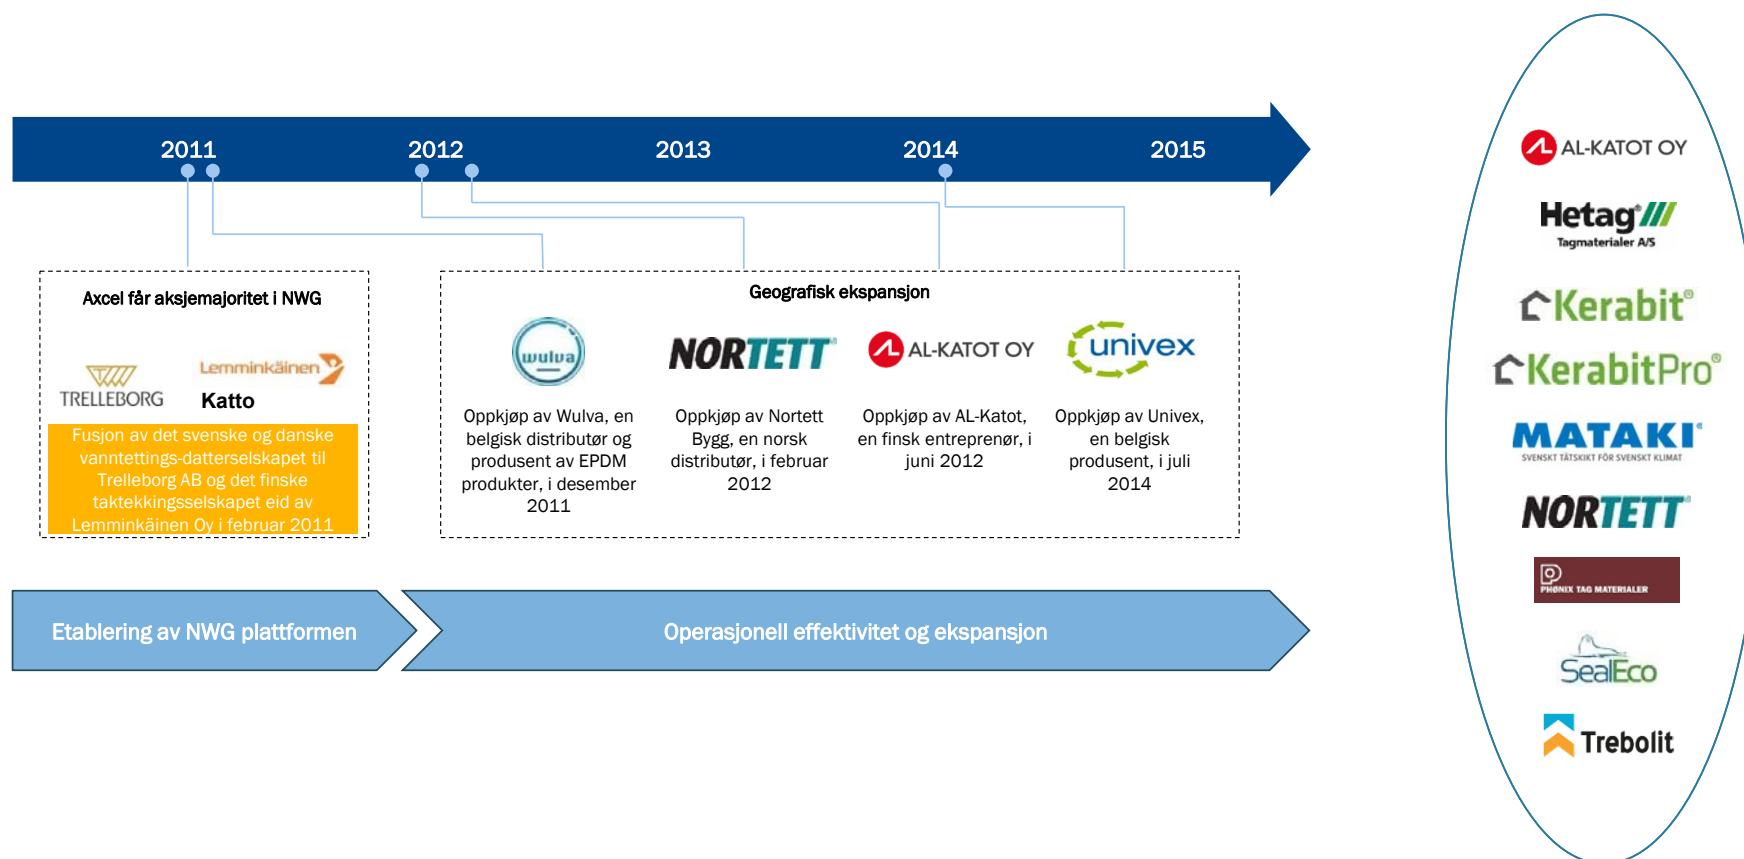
2011 2012 2013 2014 2015

Axcel får aksjemajoritet i NWG

TRELLEBORG Lemminkäinen Katto

Fusjon av det svenske og danske vanntettings-datterselskapet til Trelleborg AB og det finske taktekkingsselskapet eid av Lemminkäinen Oy i februar 2011

Geografisk ekspansjon

wulva NORTETT AL-KATOT OY univex

Oppkjøp av Wulva, en belgisk distributør og produsent av EPDM produkter, i desember 2011

Oppkjøp av Nortett Bygg, en norsk distributør, i februar 2012

Oppkjøp av AL-Katot, en finsk entreprenør, i juni 2012

Oppkjøp av Univex, en belgisk produsent, i juli 2014

Etablering av NWG plattformen

Operasjonell effektivitet og ekspansjon

AL-KATOT OY
Hetag Tagmaterialer A/S
Kerabit
KerabitPro
MATAKI SVENSKT TÄTSKIKT FÖR SVENSKT KLIMAT
NORTETT
PHØNIX TAG MATERIALER
SealEco
Trebolit